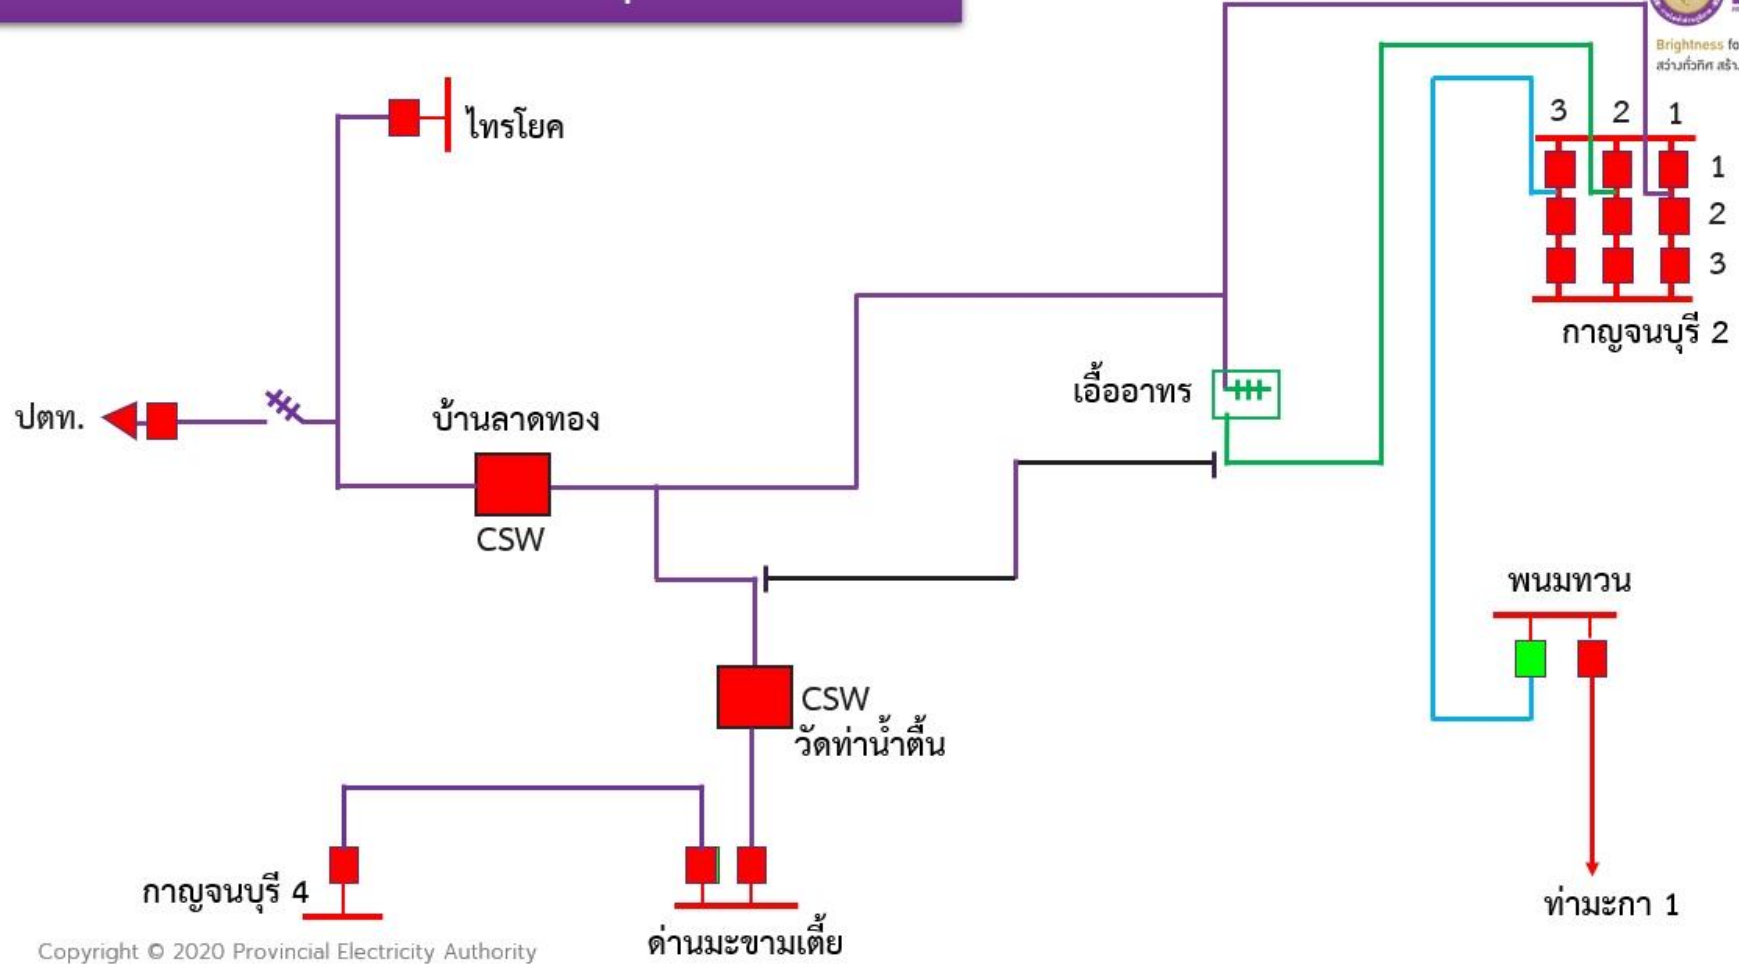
Brightness fo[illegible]
สว่างทั่วทิศ สร้า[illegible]

ไทรโยค

3 2 1
1
2
3
กาญจนบุรี 2

ปตท.

บ้านลาดทอง
CSW

เอื้ออาทร

พนมทวน

CSW
วัดท่าน้ำตื้น

กาญจนบุรี 4

ด่านมะขามเตี้ย

ท่ามะกา 1

Copyright © 2020 Provincial Electricity Authority